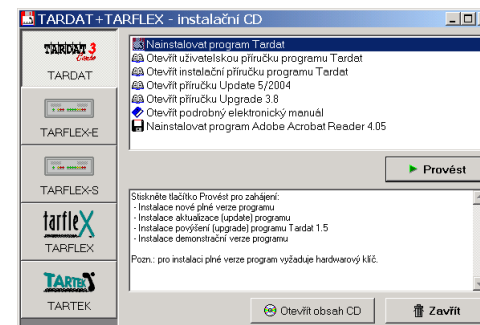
TARDAT+TARFLEX - instalační CD

TARDAT 3
TARDAT
TARFLEX-E
TARFLEX-S
tarfleX
TARFLEX
TARTEK
TARTEK

Nainstalovat program Tardat
Otevřít uživatelskou příručku programu Tardat
Otevřít instalační příručku programu Tardat
Otevřít příručku Update 5/2004
Otevřít příručku Upgrade 3.8
Otevřít podrobný elektronický manuál
Nainstalovat program Adobe Acrobat Reader 4.05

Provést

Stiskněte tlačítko Provést pro zahájení:
- Instalace nové plné verze programu
- Instalace aktualizace (update) programu
- Instalace povýšení (upgrade) programu Tardat 1.5
- Instalace demonstrační verze programu

Pozn.: pro instalaci plné verze program vyžaduje hardwarový klíč.

Otevřít obsah CD
Zavřít